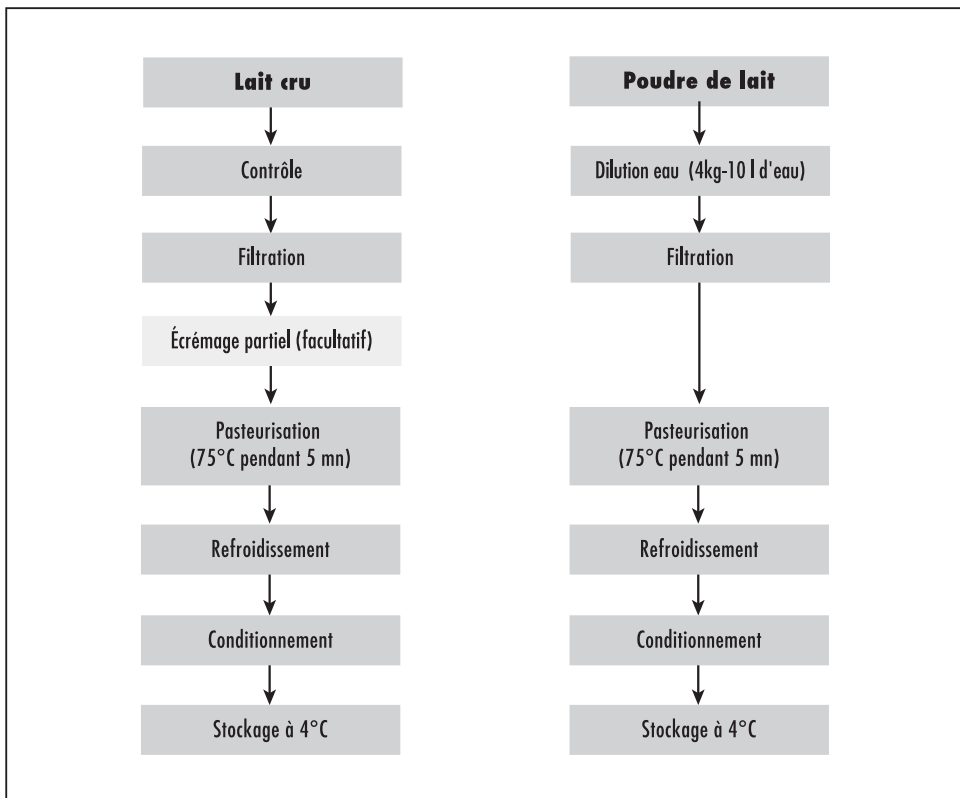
**Lait cru**

Contrôle

Filtration

Écrémage partiel (facultatif)

Pasteurisation (75°C pendant 5 mn)

Refroidissement

Conditionnement

Stockage à 4°C

**Poudre de lait**

Dilution eau (4kg-10 l d'eau)

Filtration

Pasteurisation (75°C pendant 5 mn)

Refroidissement

Conditionnement

Stockage à 4°C